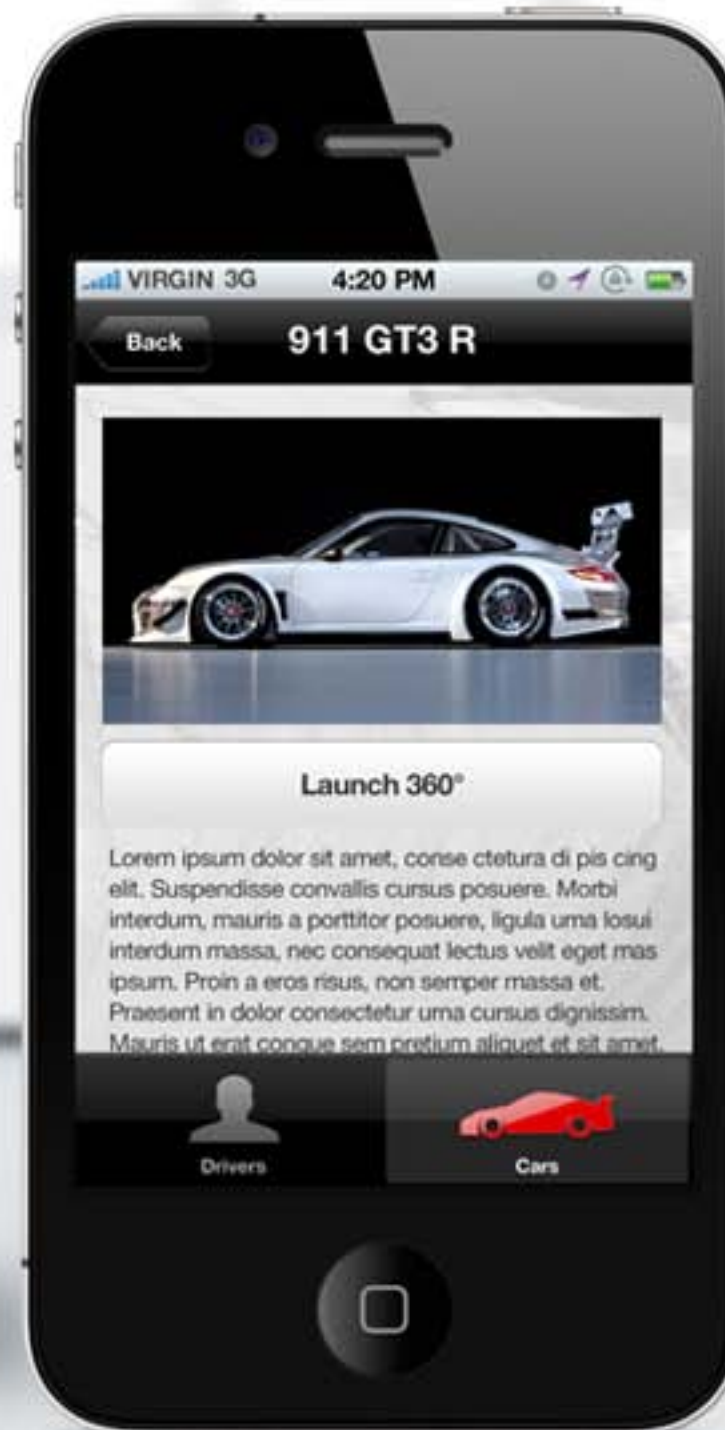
VIRGIN 3G 4:20 PM

Back 911 GT3 R

Launch 360°

Lorem ipsum dolor sit amet, conse ctetura di pis cing elit. Suspendisse convallis cursus posuere. Morbi interdum, mauris a porttitor posuere, ligula uma losui interdum massa, nec consequat lectus velit eget mas ipsum. Proin a eros risus, non semper massa et. Praesent in dolor consectetur uma cursus dignissim. Mauris ut erat congue sem pretium aliquet et sit amet.

Drivers

Cars